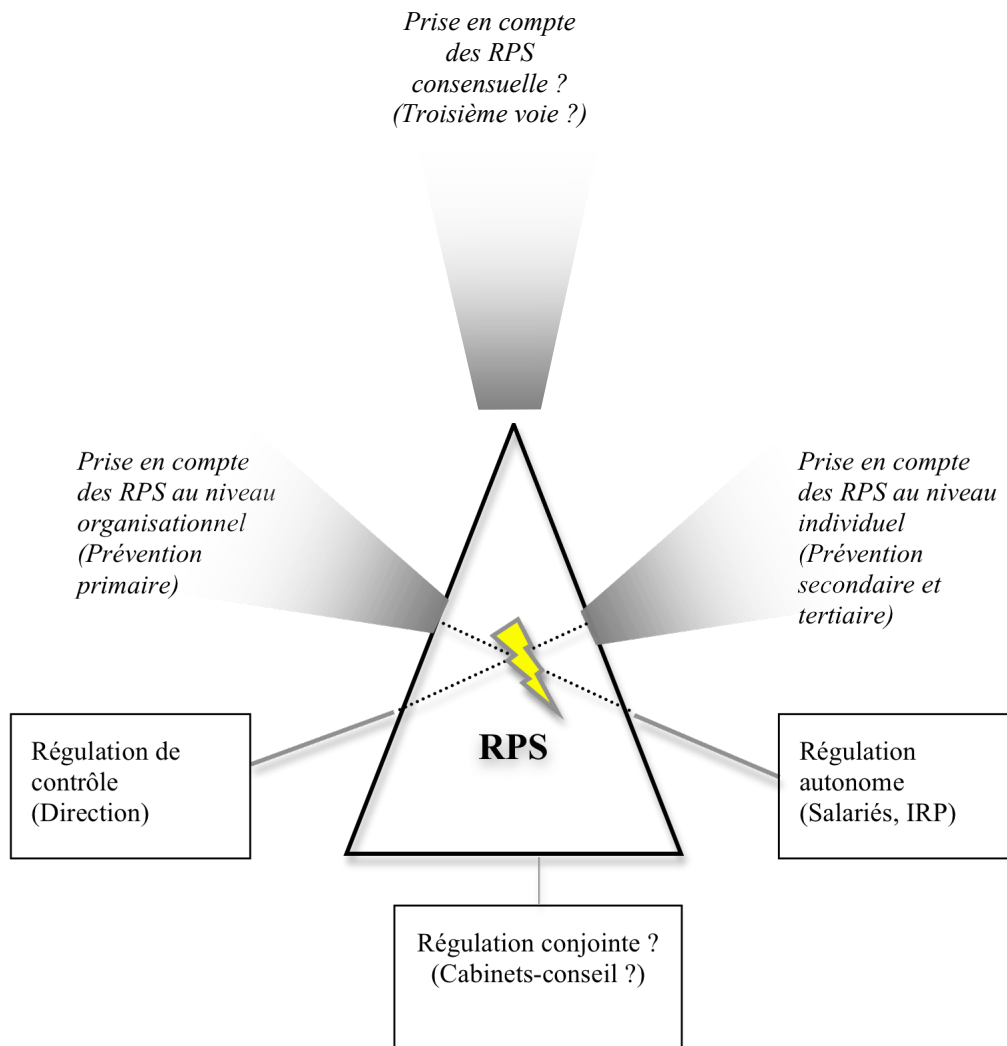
Prise en compte des RPS consensuelle ? (Troisième voie ?)

Prise en compte des RPS au niveau organisationnel (Prévention primaire)

Prise en compte des RPS au niveau individuel (Prévention secondaire et tertiaire)

RPS

Régulation de contrôle (Direction)

Régulation autonome (Salariés, IRP)

Régulation conjointe ? (Cabinets-conseil ?)